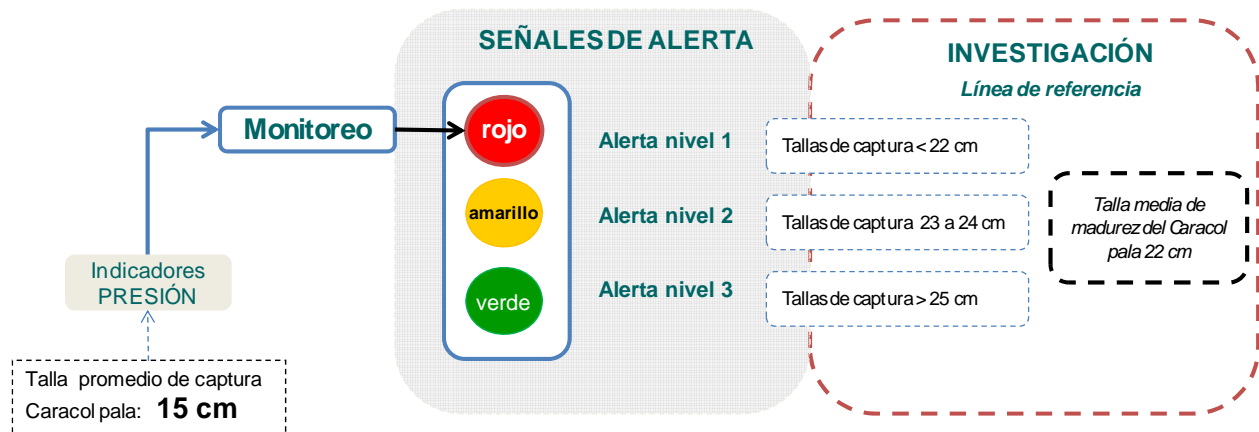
SEÑALES DE ALERTA

INVESTIGACIÓN

Línea de referencia

Monitoreo

rojo

Alerta nivel 1

Tallas de captura < 22 cm

amarillo

Alerta nivel 2

Tallas de captura 23 a 24 cm

Talla media de madurez del Caracol pala 22 cm

verde

Alerta nivel 3

Tallas de captura > 25 cm

Indicadores PRESIÓN

Talla promedio de captura Caracol pala: **15 cm**